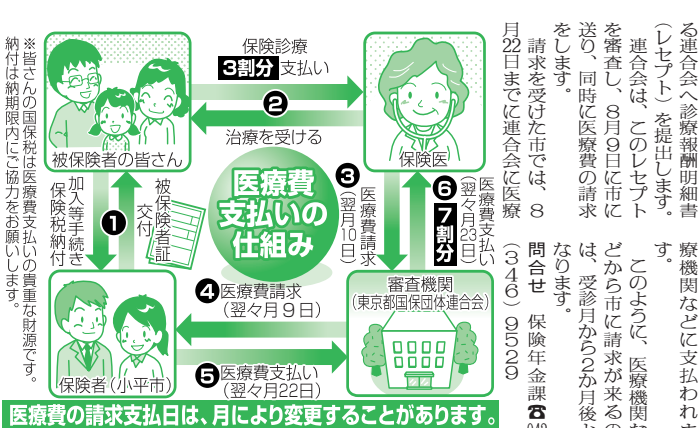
る連合会へ診療報酬明細書（レセプト）を提出します。

連合会は、このレセプトを審査し、8月9日に市に送り、同時に医療費の請求をします。

請求を受けた市では、8月22日までに連合会に医療

療機関などに支払われます。

このように、医療機関などから市に請求が来るのは、受診月から2か月後となります。

問合せ　保険年金課　☎042（346）9529

※皆さんの国保税は医療費支払いの貴重な財源です。納付は納期限内にご協力をお願いします。

保険診療
3割分 支払い
2
治療を受ける
被保険者の皆さん
保険医

医療費支払いの仕組み

1
加入等手続き
保険税納付
被保険者証交付

3
医療費請求
（翌月10日）

6
医療費支払い
（翌々月23日）
7割分

4 医療費請求
（翌々月9日）

5 医療費支払い
（翌々月22日）

審査機関
（東京都国保団体連合会）

保険者（小平市）

医療費の請求支払日は、月により変更することがあります。